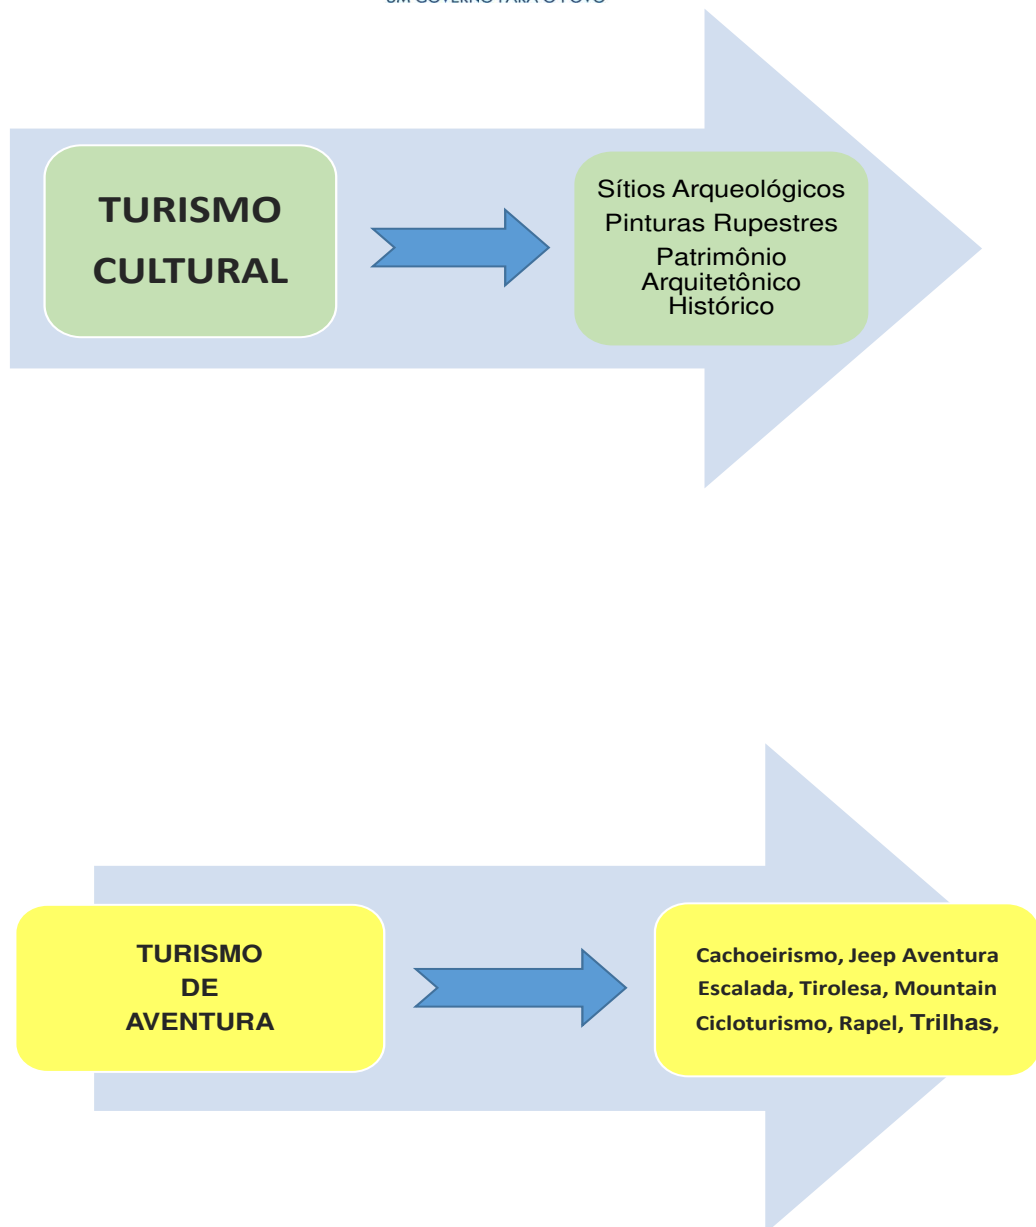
UM GOVERNO PARA O POVO

TURISMO CULTURAL

Sítios Arqueológicos
Pinturas Rupestres
Patrimônio Arquitetônico Histórico

TURISMO DE AVENTURA

Cachoeirismo, Jeep Aventura
Escalada, Tirolesa, Mountain
Cicloturismo, Rapel, Trilhas,